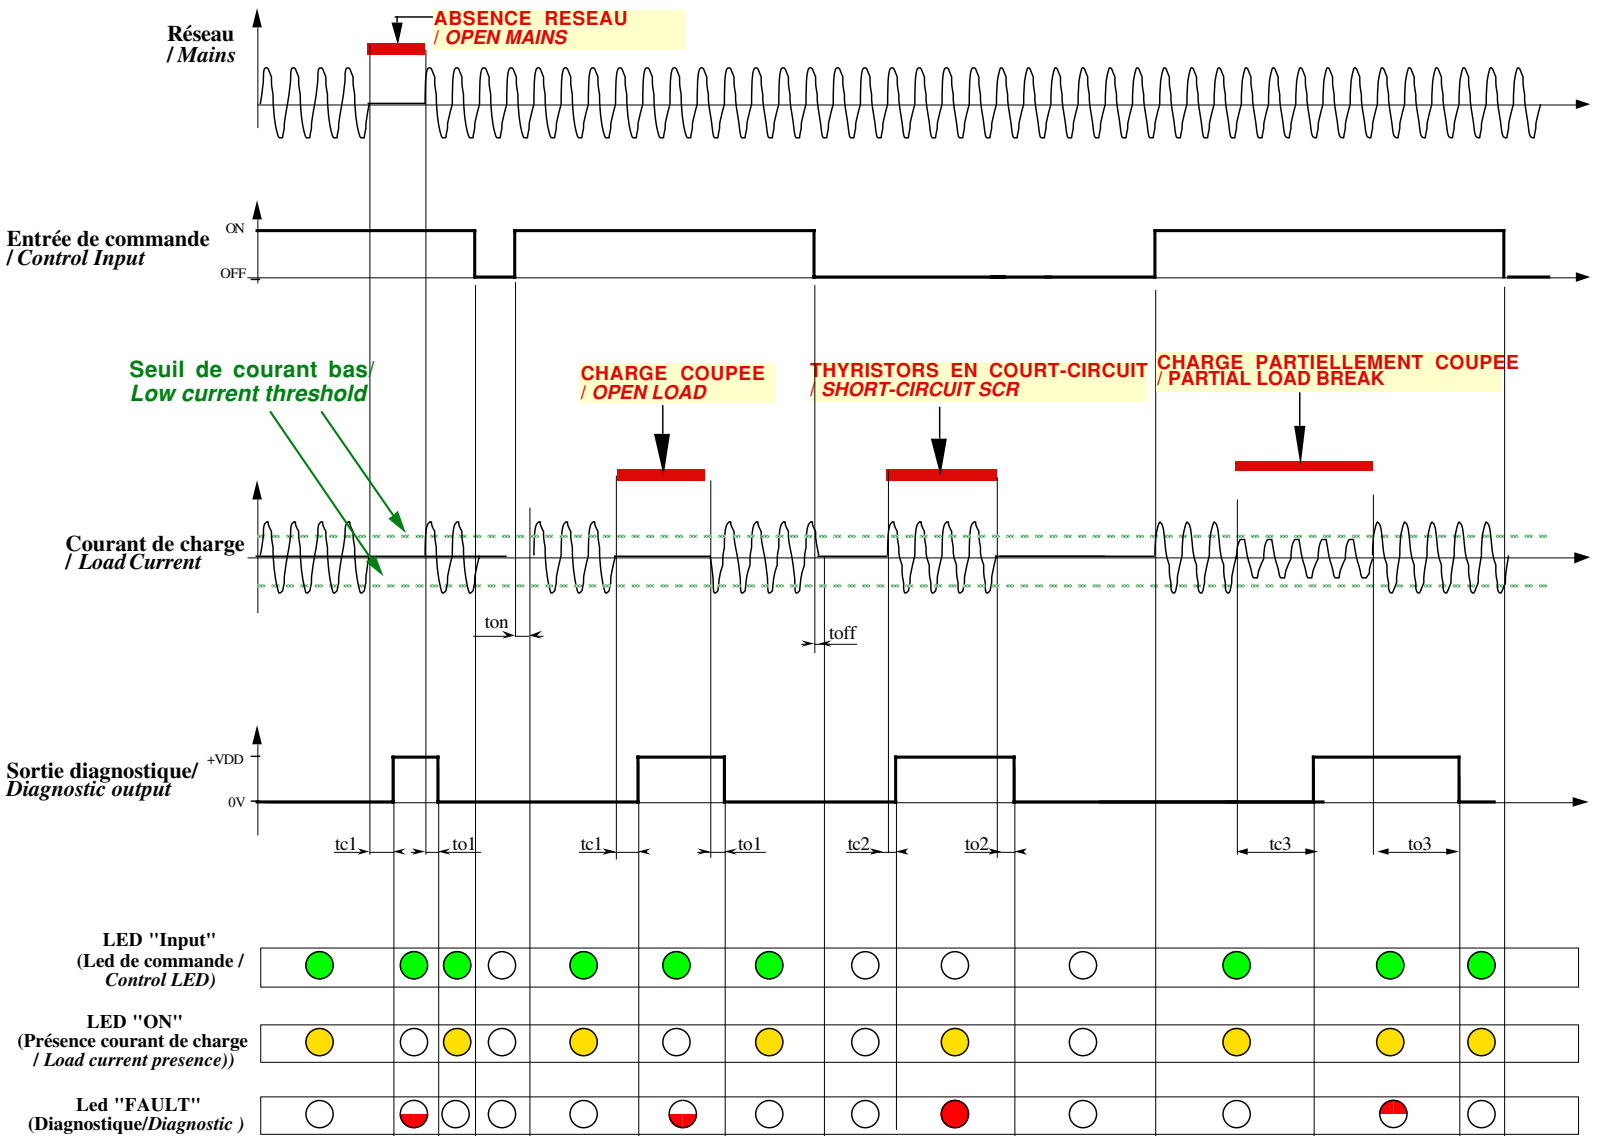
Réseau
/ Mains

ABSENCE RESEAU
/ OPEN MAINS

Entrée de commande
/ Control Input

ON
OFF

Seuil de courant bas/
Low current threshold

CHARGE COUPEE
/ OPEN LOAD

THYRISTORS EN COURT-CIRCUIT
/ SHORT-CIRCUIT SCR

CHARGE PARTIELLEMENT COUPEE
/ PARTIAL LOAD BREAK

Courant de charge
/ Load Current

ton
toff

Sortie diagnostique/
Diagnostic output

+VDD
0V

tc1
to1
tc1
to1
tc2
to2
tc3
to3

LED "Input"
(Led de commande /
Control LED)

LED "ON"
(Présence courant de charge
/ Load current presence))

Led "FAULT"
(Diagnostique/Diagnostic )